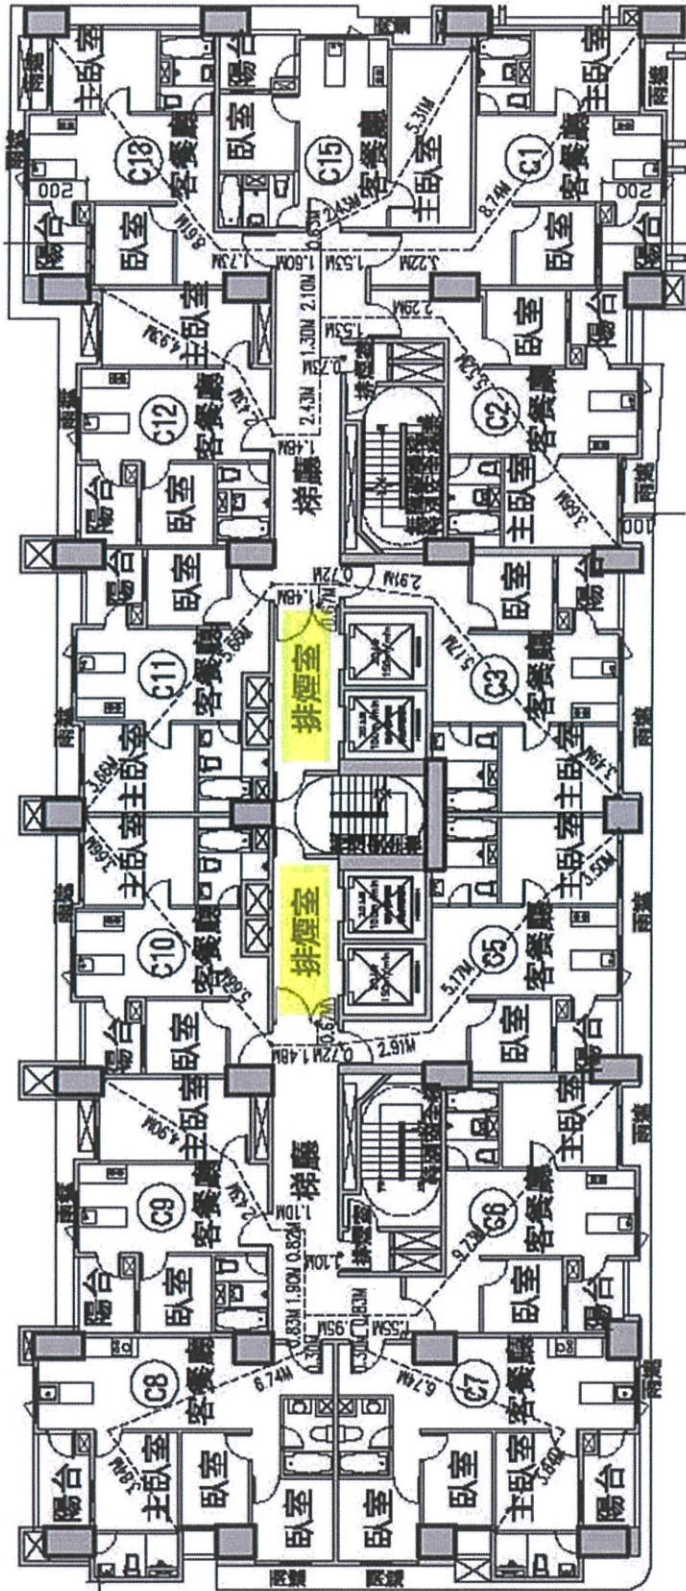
陽台
主臥室
臥室
客餐廳
C18
臥室
C15
客餐廳
主臥室
5.31M
2.43M
0.63M
8.74M
C1
客餐廳
主臥室
陽台
臥室
陽台
8.61M
1.73M
1.60M
1.53M
3.22M
主臥室
4.49M
2.10M
1.30M
1.53M
2.29M
臥室
陽台
C12
客餐廳
2.43M
0.75M
C2
客餐廳
5.32M
臥室
陽台
1.48M
排煙
主臥室
3.69M
陽台
臥室
C11
客餐廳
3.68M
0.72M
1.48M
0.67M
2.91M
排煙室
臥室
陽台
C3
客餐廳
5.17M
主臥室
3.68M
主臥室
3.49M
主臥室
3.50M
主臥室
3.69M
C10
客餐廳
3.68M
排煙室
C5
客餐廳
5.17M
臥室
陽台
臥室
陽台
1.48M
0.72M
2.91M
0.67M
主臥室
4.90M
排煙
主臥室
C9
客餐廳
1.10M
C6
客餐廳
9.72M
臥室
陽台
3.10M
1.90M
0.82M
0.63M
臥室
陽台
C8
客餐廳
6.74M
1.55M
0.95M
6.74M
C7
客餐廳
陽台
主臥室
3.68M
臥室
臥室
臥室
臥室
主臥室
3.64M
陽台
雨遮
雨遮
雨遮
雨遮
雨遮
雨遮
雨遮
雨遮
雨遮
雨遮
雨遮
雨遮